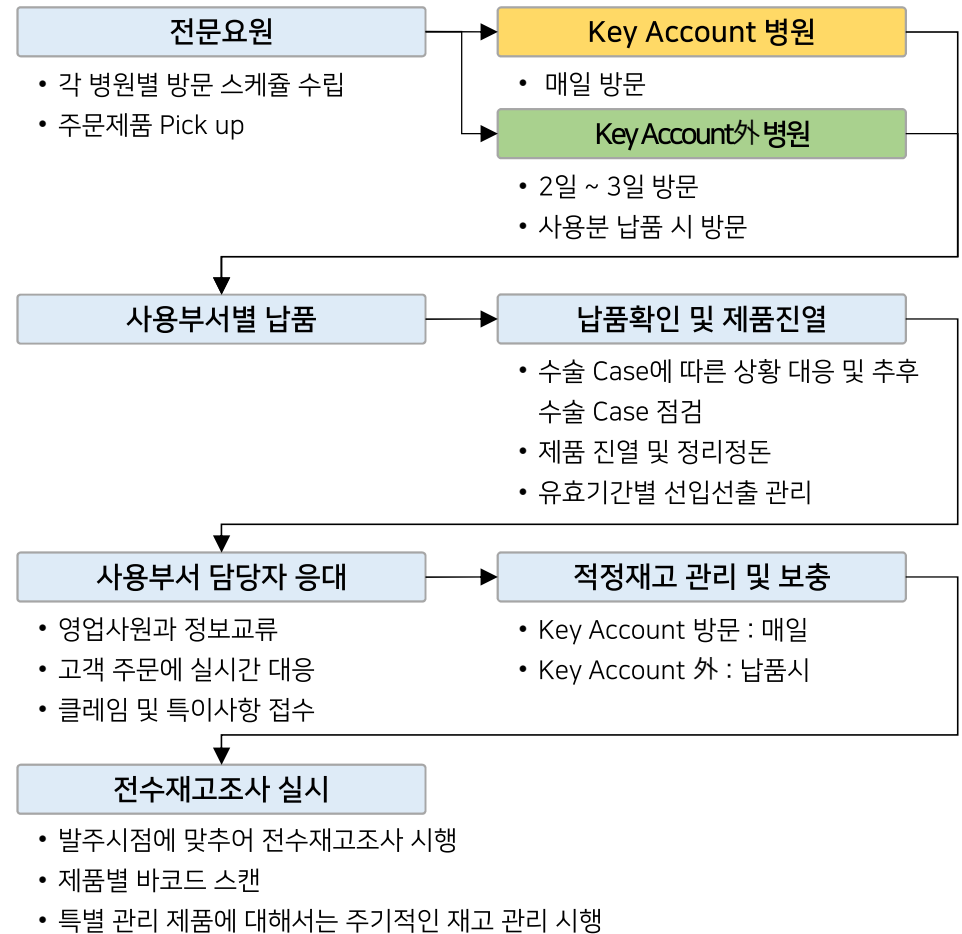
전문요원

• 각 병원별 방문 스케쥴 수립
• 주문제품 Pick up

Key Account 병원

• 매일 방문

Key Account外 병원

• 2일 ~ 3일 방문
• 사용분 납품 시 방문

사용부서별 납품

납품확인 및 제품진열

• 수술 Case에 따른 상황 대응 및 추후 수술 Case 점검
• 제품 진열 및 정리정돈
• 유효기간별 선입선출 관리

사용부서 담당자 응대

• 영업사원과 정보교류
• 고객 주문에 실시간 대응
• 클레임 및 특이사항 접수

적정재고 관리 및 보충

• Key Account 방문 : 매일
• Key Account 外 : 납품시

전수재고조사 실시

• 발주시점에 맞추어 전수재고조사 시행
• 제품별 바코드 스캔
• 특별 관리 제품에 대해서는 주기적인 재고 관리 시행